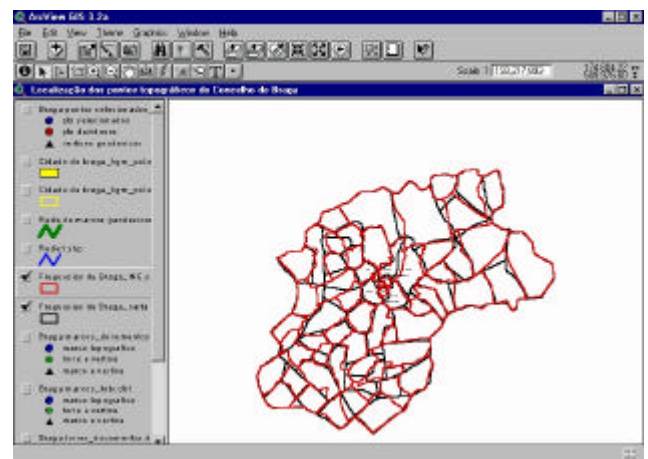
ArcView GIS 3.2a

File Edit View Theme Graphics Window Help

Scale 1: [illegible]

Localização dos pontos topográficos do Concelho de Braga

Braga marcos selecionados
pts selecionados
pts duvidosos
vértices geodésicos

Cidade de braga_lgm_polo

Cidade de braga_lgm_polo

Rede de marcos geodésicos

Rede viária

Freguesias de Braga_MC

Freguesias de Braga_carta

Braga marcos_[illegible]
marco topográfico
ferro a marteo
marco a martea

Braga marcos_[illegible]
marco topográfico
ferro a marteo
marco a martea

Braga marcos_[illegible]